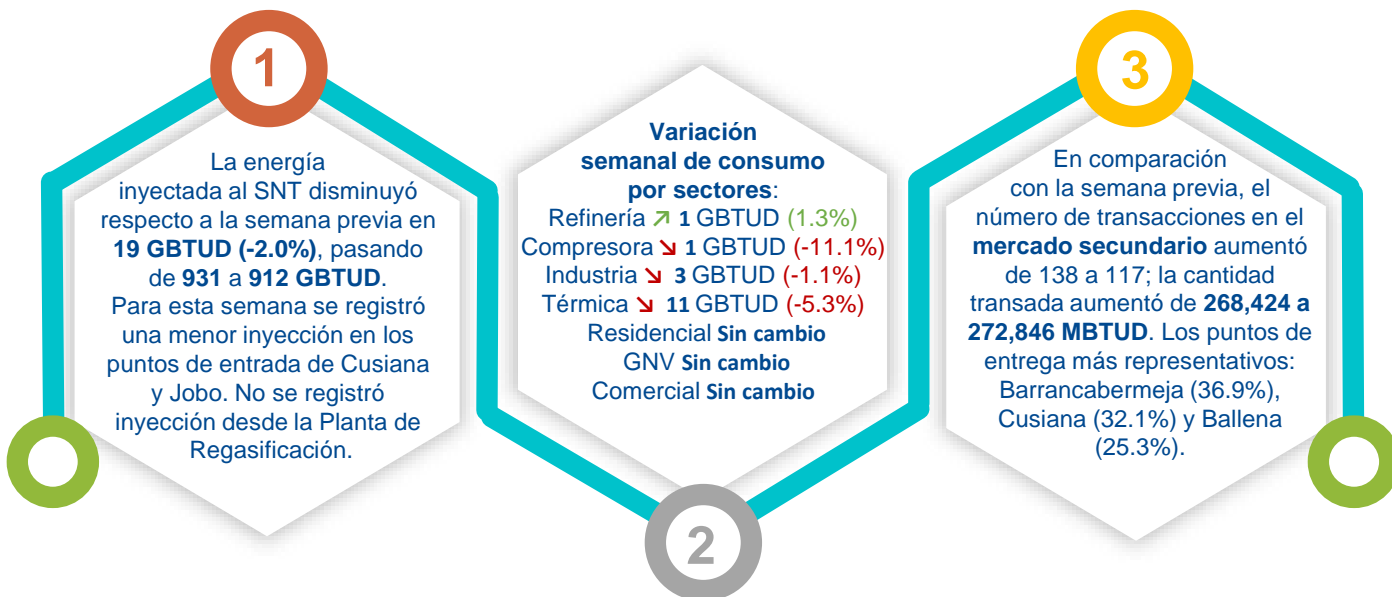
1

La energía inyectada al SNT disminuyó respecto a la semana previa en **19 GBTUD (-2.0%)**, pasando de **931** a **912 GBTUD**. Para esta semana se registró una menor inyección en los puntos de entrada de Cusiana y Jobo. No se registró inyección desde la Planta de Regasificación.

2

**Variación semanal de consumo por sectores**:
Refinería ↗ **1** GBTUD (1.3%)
Compresora ↘ **1** GBTUD (-11.1%)
Industria ↘ **3** GBTUD (-1.1%)
Térmica ↘ **11** GBTUD (-5.3%)
Residencial **Sin cambio**
GNV **Sin cambio**
Comercial **Sin cambio**

3

En comparación con la semana previa, el número de transacciones en el **mercado secundario** aumentó de 138 a 117; la cantidad transada aumentó de **268,424 a 272,846 MBTUD**. Los puntos de entrega más representativos: Barrancabermeja (36.9%), Cusiana (32.1%) y Ballena (25.3%).